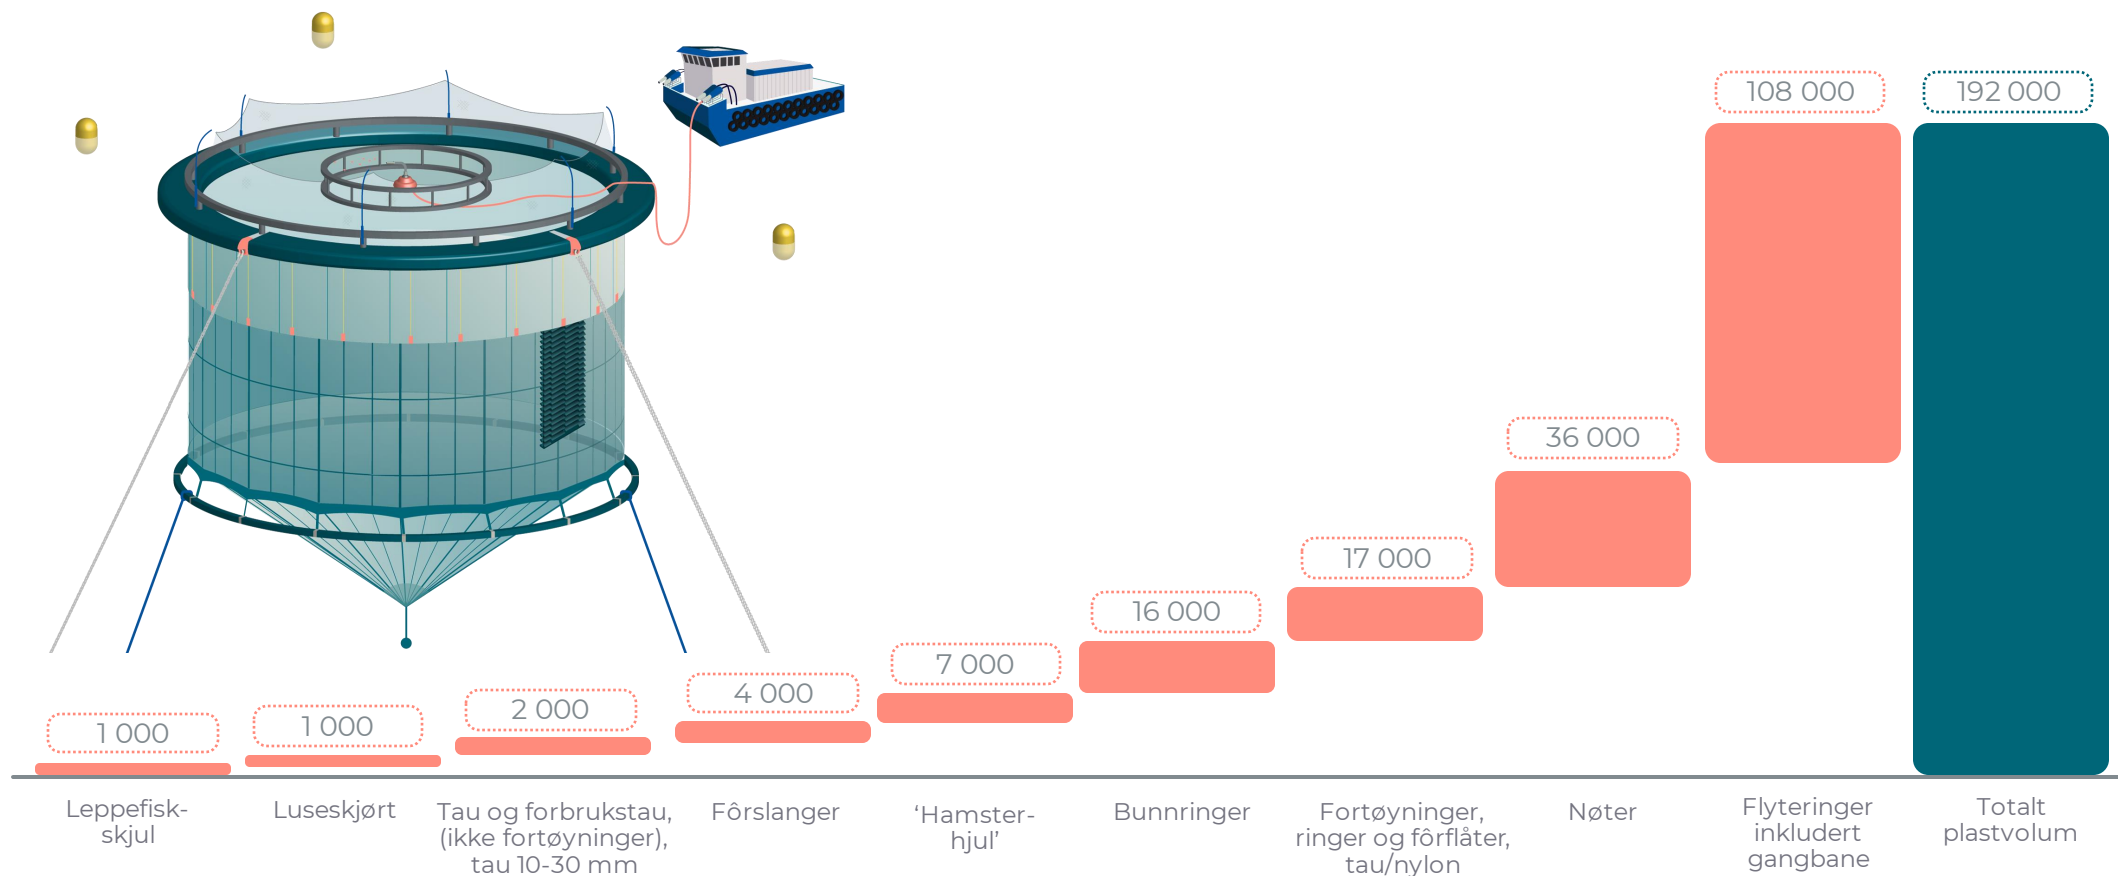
108 000

192 000

36 000

17 000

16 000

7 000

4 000

2 000

1 000

1 000

Leppefisk-skjul

Luseskjørt

Tau og forbrukstau, (ikke fortøyninger), tau 10-30 mm

Fôrslanger

'Hamster-hjul'

Bunnringer

Fortøyninger, ringer og fôrflåter, tau/nylon

Nøter

Flyteringer inkludert gangbane

Totalt plastvolum